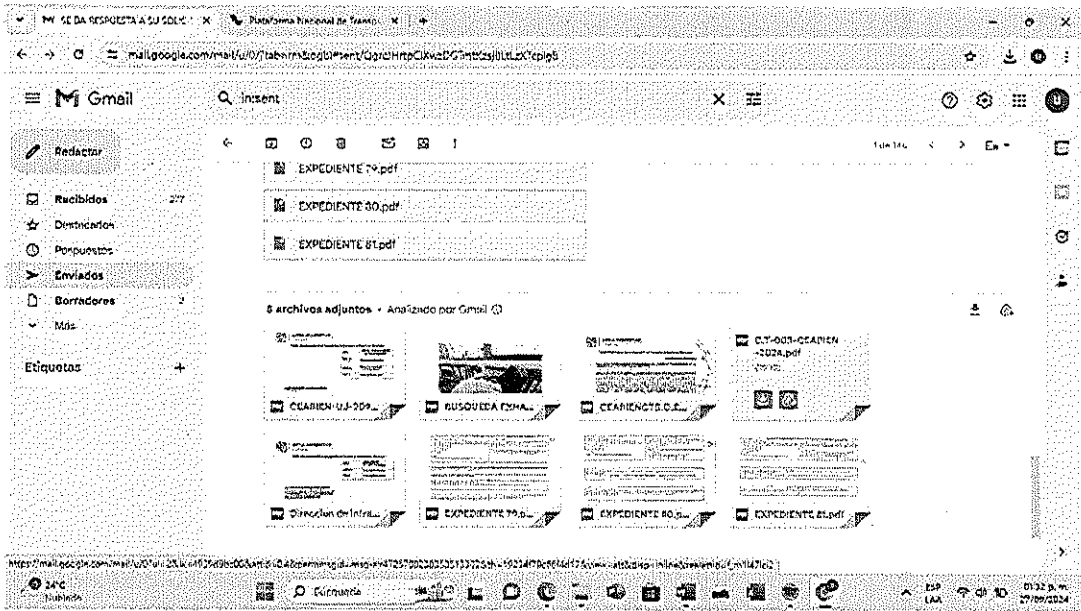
M SE DA RESPUESTA A SU SOLIC × Plataforma Nacional de Transp ×

mail.google.com/mail/u/0/?tab=rm&ogbl#sent/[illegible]

Gmail

Q insent

Redactar

Recibidos 277

Destacados

Pospuestos

Enviados

Borradores 2

Más

Etiquetas +

1 de 146 En

EXPEDIENTE 79.pdf

EXPEDIENTE 80.pdf

EXPEDIENTE 81.pdf

8 archivos adjuntos • Analizado por Gmail

CEARIEN-UJ-209...

BUSQUEDA EXHA...

CEARIENCTS.O.E...

C.T-003-CEARIEN-2024.pdf

Dirección de Infra...

EXPEDIENTE 79.p...

EXPEDIENTE 80.p...

EXPEDIENTE 81.pdf

https://mail.google.com/mail/u/0/?ui=2&ik=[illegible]

24°C Nublado

Búsqueda

ESP LAA

01:32 p. m. 27/09/2024